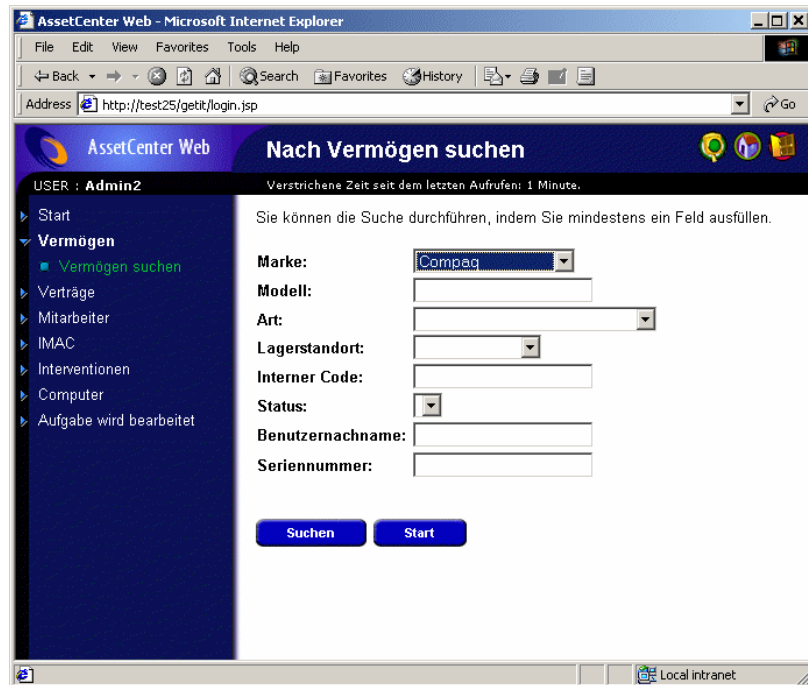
AssetCenter Web - Microsoft Internet Explorer

File Edit View Favorites Tools Help

⇐Back → Search Favorites History

Address http://test25/getit/login.jsp Go

AssetCenter Web

Nach Vermögen suchen

USER : Admin2

Verstrichene Zeit seit dem letzten Aufrufen: 1 Minute.

Start
Vermögen
Vermögen suchen
Verträge
Mitarbeiter
IMAC
Interventionen
Computer
Aufgabe wird bearbeitet

Sie können die Suche durchführen, indem Sie mindestens ein Feld ausfüllen.

Marke: Compaq
Modell:
Art:
Lagerstandort:
Interner Code:
Status:
Benutzernachname:
Seriennummer:

Suchen Start

Local intranet